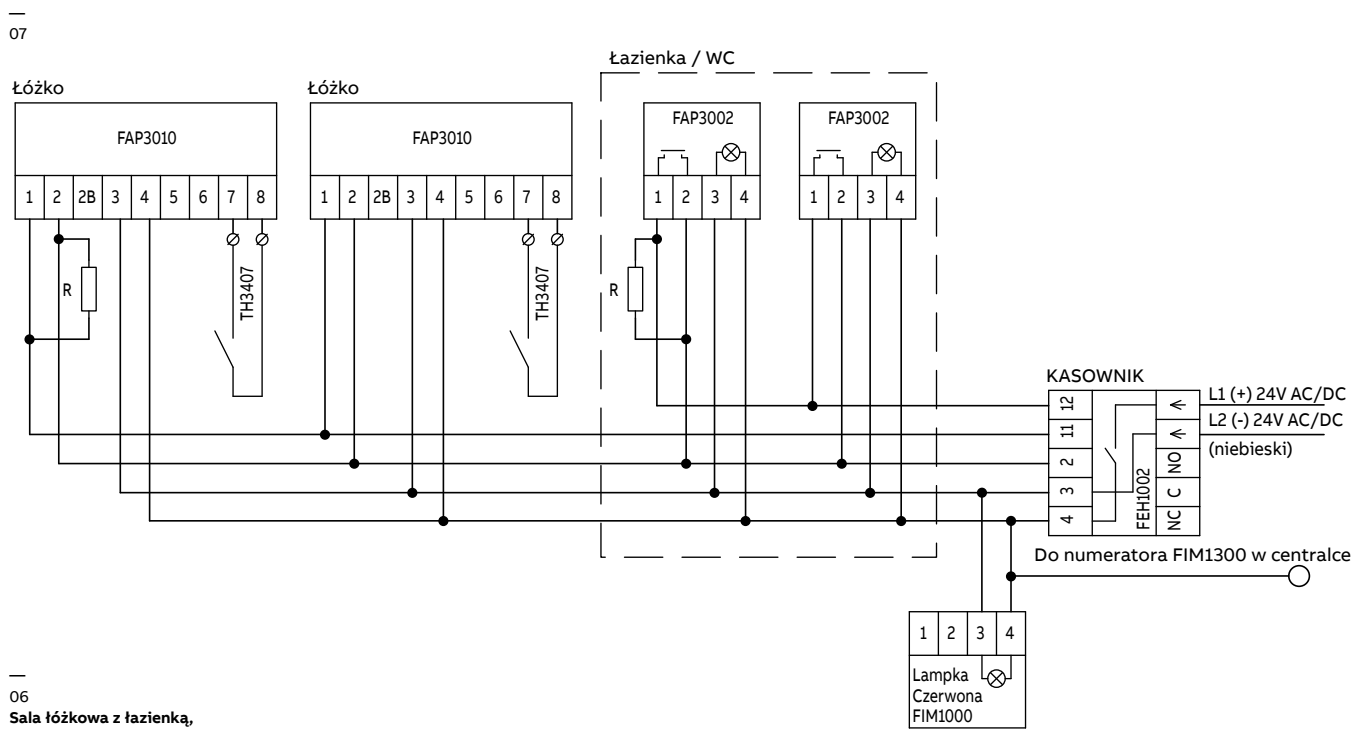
—
07

Łóżko

FAP3010

1 2 2B 3 4 5 6 7 8

R

TH3407

Łóżko

FAP3010

1 2 2B 3 4 5 6 7 8

TH3407

Łazienka / WC

FAP3002

1 2 3 4

R

FAP3002

1 2 3 4

KASOWNIK

12
11
2
3
4

FEH1002

NO
C
NC

L1 (+) 24V AC/DC
L2 (-) 24V AC/DC
(niebieski)

Do numeratora FIM1300 w centralce

1 2 3 4

Lampka
Czerwona
FIM1000

—
06
**Sala łóżkowa z łazienką,**